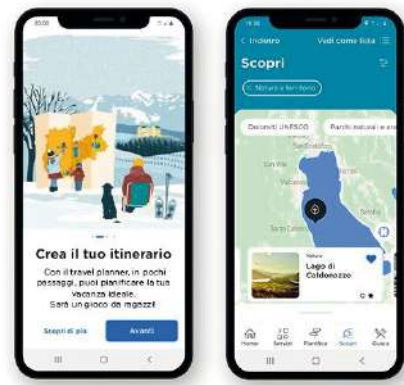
Crea il tuo itinerario

Con il travel planner, in pochi passaggi, puoi pianificare la tua vacanza ideale. Sarà un gioco da ragazzi!

Scopri di più

Avanti

< Indietro

Vedi come lista

Scopri

Natura e territorio

Geositi UNESCO

Parchi naturali e aree

Natura

Lago di Coldonazzo

Home

Servizi

Pianifica

Scopri

Guida